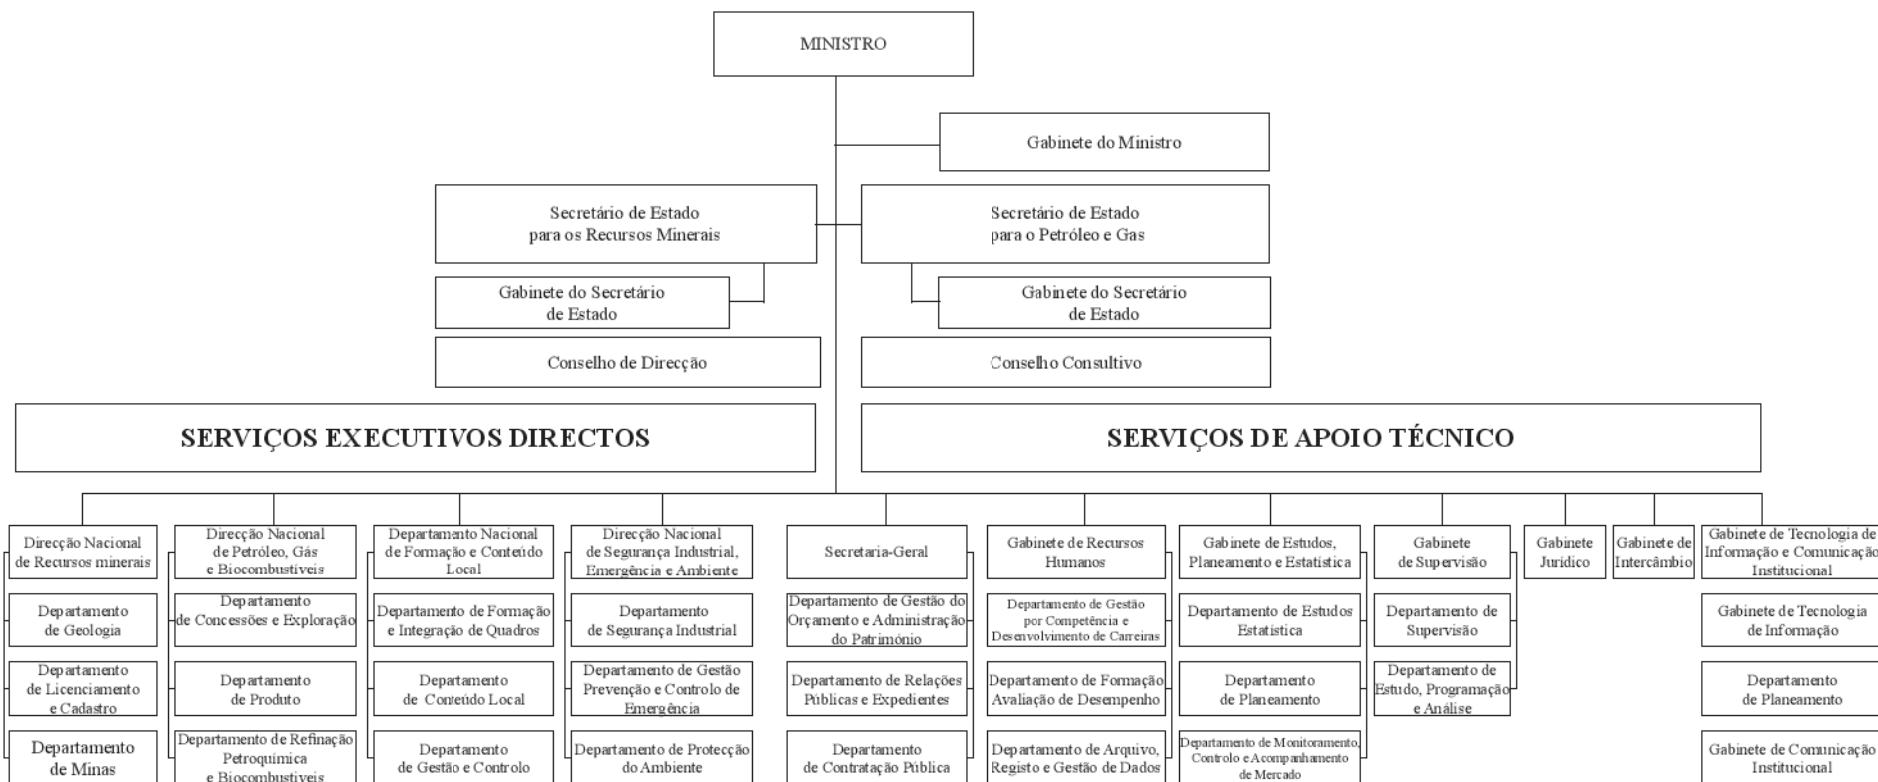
MINISTRO

Gabinete do Ministro

Secretário de Estado para os Recursos Minerais

Secretário de Estado para o Petróleo e Gas

Gabinete do Secretário de Estado

Gabinete do Secretário de Estado

Conselho de Direcção

Conselho Consultivo

SERVIÇOS EXECUTIVOS DIRECTOS

SERVIÇOS DE APOIO TÉCNICO

Direcção Nacional de Recursos minerais

Departamento de Geologia

Departamento de Licenciamento e Cadastro

Departamento de Minas

Direcção Nacional de Petróleo, Gás e Biocombustíveis

Departamento de Concessões e Exploração

Departamento de Produto

Departamento de Refinação Petroquímica e Biocombustíveis

Departamento Nacional de Formação e Conteúdo Local

Departamento de Formação e Integração de Quadros

Departamento de Conteúdo Local

Departamento de Gestão e Controlo

Direcção Nacional de Segurança Industrial, Emergência e Ambiente

Departamento de Segurança Industrial

Departamento de Gestão Prevenção e Controlo de Emergência

Departamento de Protecção do Ambiente

Secretaria-Geral

Departamento de Gestão do Orçamento e Administração do Património

Departamento de Relações Públicas e Expedientes

Departamento de Contratação Pública

Gabinete de Recursos Humanos

Departamento de Gestão por Competência e Desenvolvimento de Carreiras

Departamento de Formação Avaliação de Desempenho

Departamento de Arquivo, Registo e Gestão de Dados

Gabinete de Estudos, Planeamento e Estatística

Departamento de Estudos Estatística

Departamento de Planeamento

Departamento de Monitoramento, Controlo e Acompanhamento de Mercado

Gabinete de Supervisão

Departamento de Supervisão

Departamento de Estudo, Programação e Análise

Gabinete Jurídico

Gabinete de Intercâmbio

Gabinete de Tecnologia de Informação e Comunicação Institucional

Gabinete de Tecnologia de Informação

Departamento de Planeamento

Gabinete de Comunicação Institucional